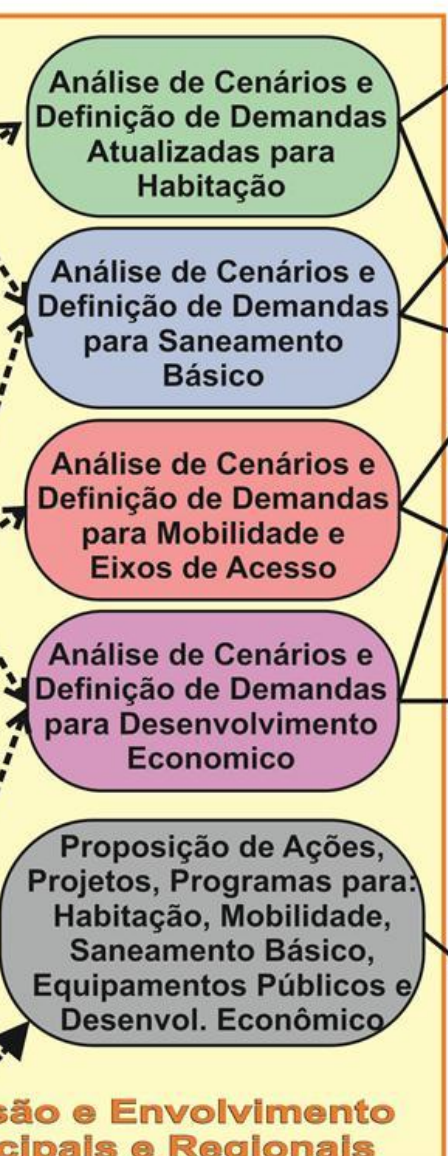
Análise de Cenários e Definição de Demandas Atualizadas para Habitação

Análise de Cenários e Definição de Demandas para Saneamento Básico

Análise de Cenários e Definição de Demandas para Mobilidade e Eixos de Acesso

Análise de Cenários e Definição de Demandas para Desenvolvimento Economico

Proposição de Ações, Projetos, Programas para: Habitação, Mobilidade, Saneamento Básico, Equipamentos Públicos e Desenvol. Econômico

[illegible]são e Envolvimento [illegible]cipais e Regionais